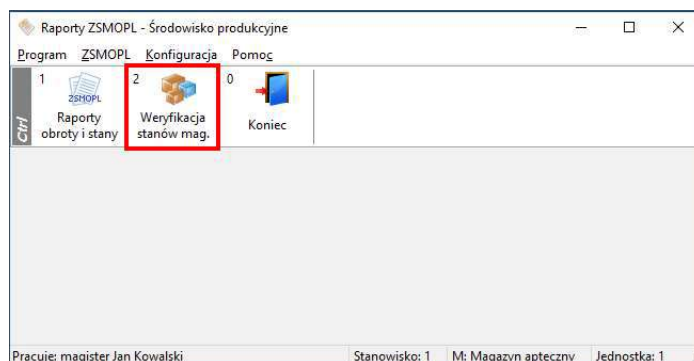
Raporty ZSMOPL - Środowisko produkcyjne

Program ZSMOPL Konfiguracja Pomoc

Ctrl

1 ZSMOPL Raporty obroty i stany

2 Weryfikacja stanów mag.

0 Koniec

Pracuje: magister Jan Kowalski | Stanowisko: 1 | M: Magazyn apteczny | Jednostka: 1